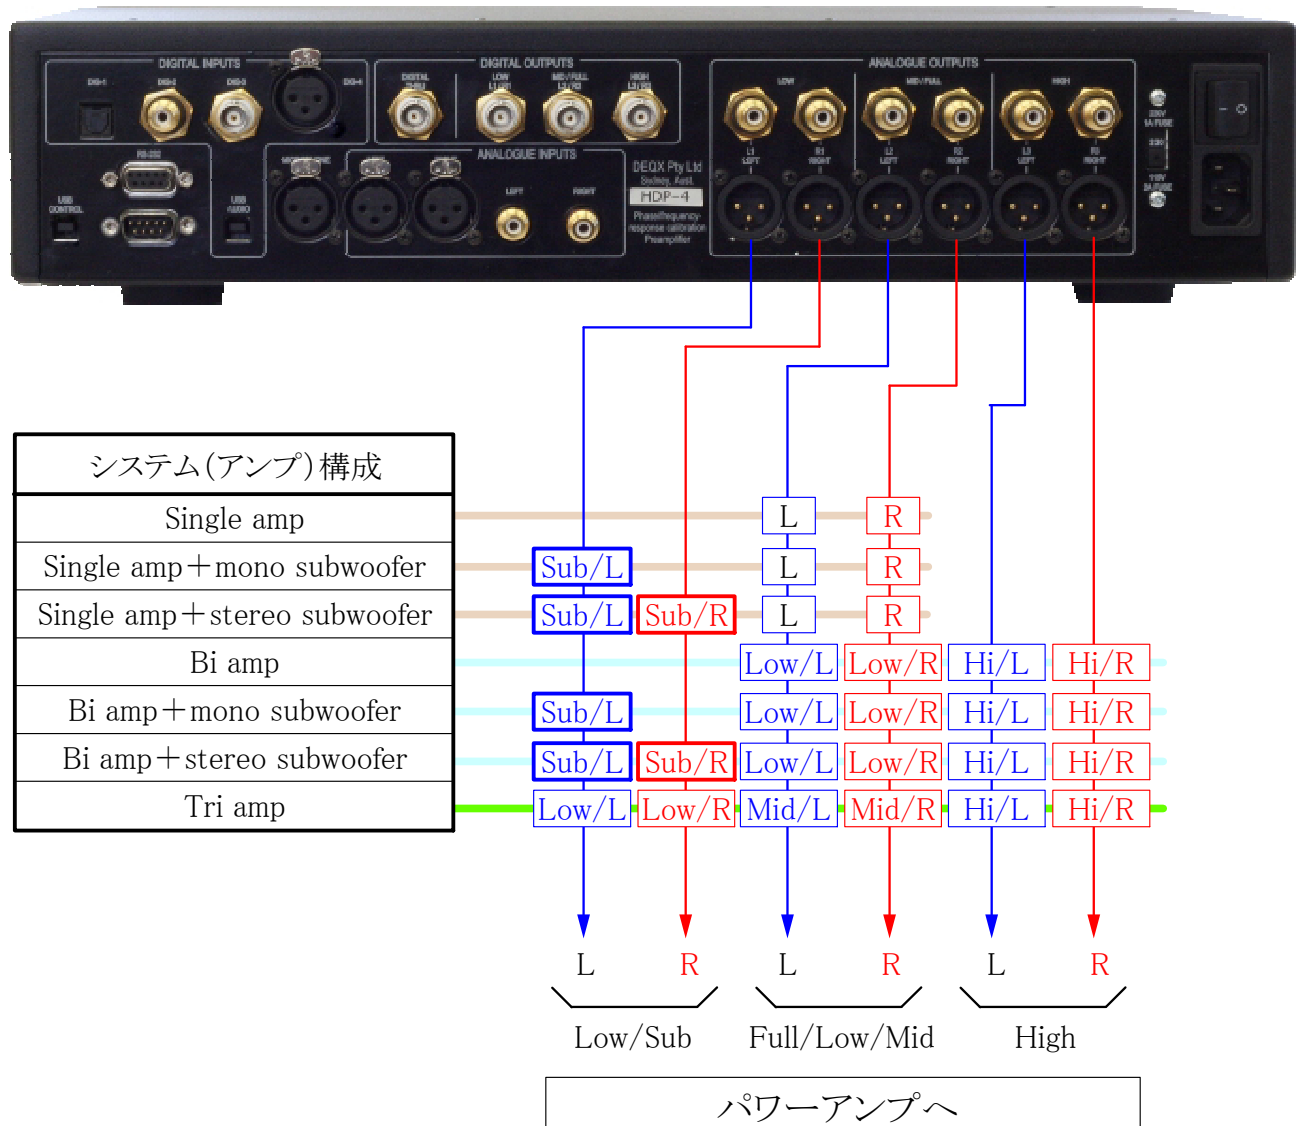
DIGITAL INPUTS
DIGITAL OUTPUTS
ANALOGUE OUTPUTS
ANALOGUE INPUTS
DEQX Pty Ltd
HDP-4

| システム(アンプ)構成 |
|---|
| Single amp |
| Single amp＋mono subwoofer |
| Single amp＋stereo subwoofer |
| Bi amp |
| Bi amp＋mono subwoofer |
| Bi amp＋stereo subwoofer |
| Tri amp |

L R
Sub/L L R
Sub/L Sub/R L R
Low/L Low/R Hi/L Hi/R
Sub/L Low/L Low/R Hi/L Hi/R
Sub/L Sub/R Low/L Low/R Hi/L Hi/R
Low/L Low/R Mid/L Mid/R Hi/L Hi/R

L R L R L R
Low/Sub Full/Low/Mid High

パワーアンプへ